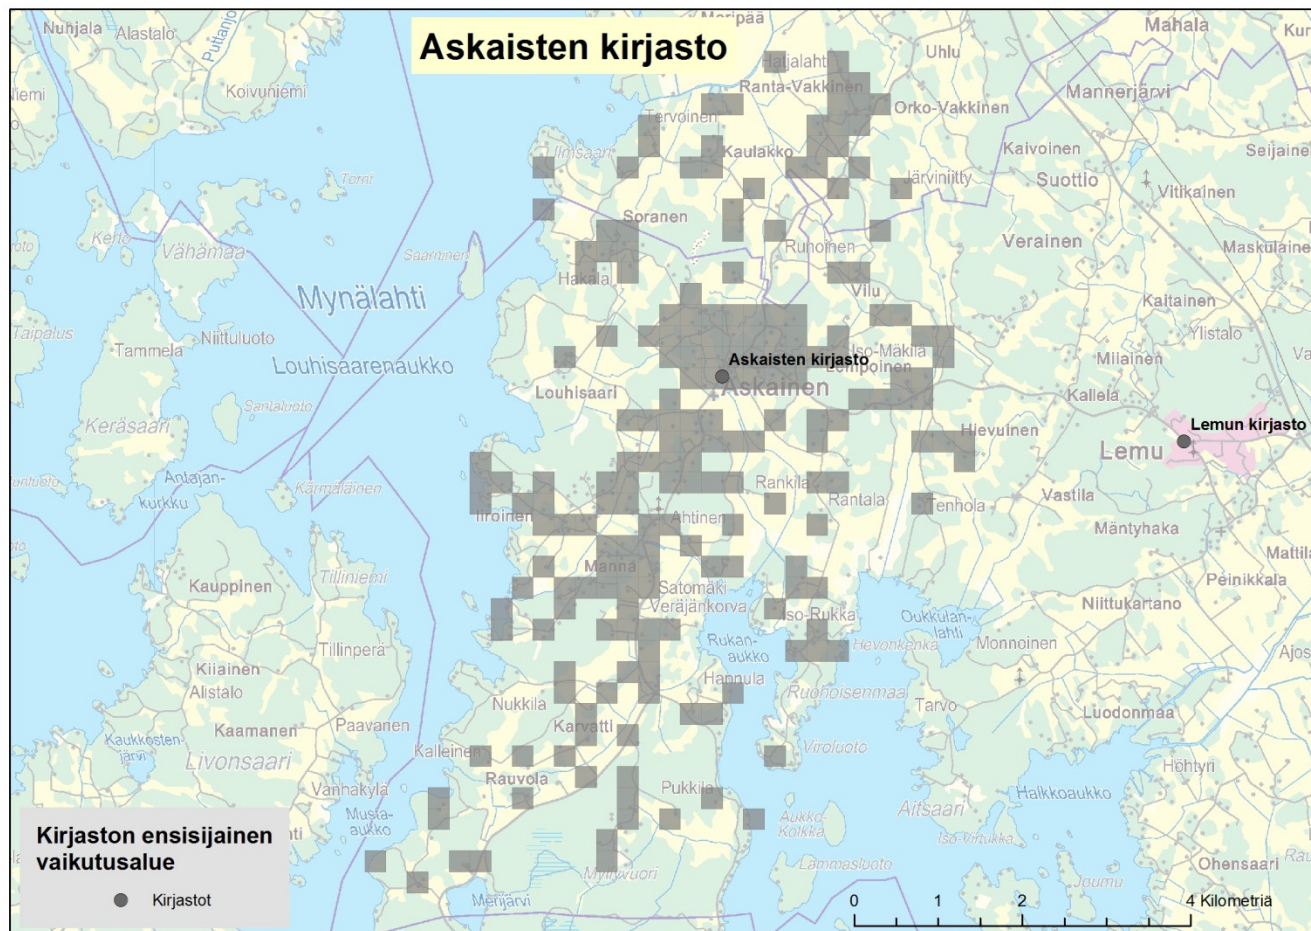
Askaisten kirjasto

Nuhjala
Alastalo
Puttanjo
Meripää
Mahala
Kur
Uhlu
Harjalahti
Ranta-Vakkinen
Orko-Vakkinen
Mannerjärvi
Koivuniemi
Tervoinen
Kaulakko
Kaivoinen
Seijaine
Ilmsaari
Järviniitty
Suottio
Vitikainen
Torni
Soranen
Kerto
Vähämaa
Saarninen
Ruhoinen
Verainen
Maskulaine
Hakala
Vilu
Mynälahti
Kaitainen
Taipalus
Niittuluoto
Ylistalo
Tammela
Iso-Mäkilä
Askaisten kirjasto
Louhisaarenaukko
Lempoinen
Miilainen
Louhisaari
Askainen
Kallela
Santaluoto
Keräsaari
Hievuinen
Lemun kirjasto
Lemu
Antajan-kurkku
Kärmäläinen
Rankila
Rantala
Tenhola
Vastila
Iiroinen
Ahtinen
Mäntyhaka
Mattila
Manna
Tilliniemi
Kauppinen
Satomäki
Peinikkala
Veräjänkorva
Niittukartano
Iso-Rukka
Oukkulanlahti
Rukan-aukko
Tillinperä
Hevonkenkä
Monnoinen
Ajos
Kiiainen
Hannula
Alistalo
Ruohoisenmaa
Tarvo
Nukkila
Luodonmaa
Kaamanen
Paavainen
Karvatti
Kaukkostenjärvi
Livonsaari
Viroluoto
Kalleinen
Höhtyri
Rauvola
Vanhakylä
Pukkila
Halkkoaukko
Musta-aukko
Aitsaari
Aukko-Kolkka
Iso-Virtukka
Kirjaston ensisijainen vaikutusalue
Kirjastot
Lammasluoto
Ohensaari
Myllyvuori
Joumu
Merijärvi
0
1
2
4 Kilometriä